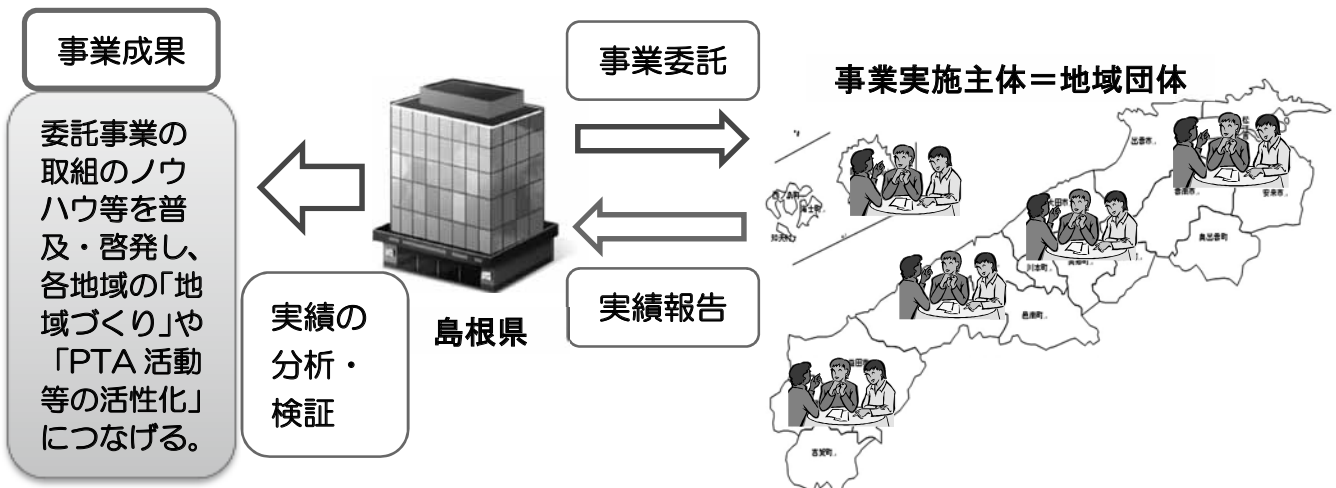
事業成果

委託事業の取組のノウハウ等を普及・啓発し、各地域の「地域づくり」や「PTA 活動等の活性化」につなげる。

実績の分析・検証

島根県

事業委託

実績報告

事業実施主体＝地域団体

出雲市

松江市

安来市

雲南市

奥出雲町

大田市

川本町

美郷町

邑南町

益田市

吉賀町

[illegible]